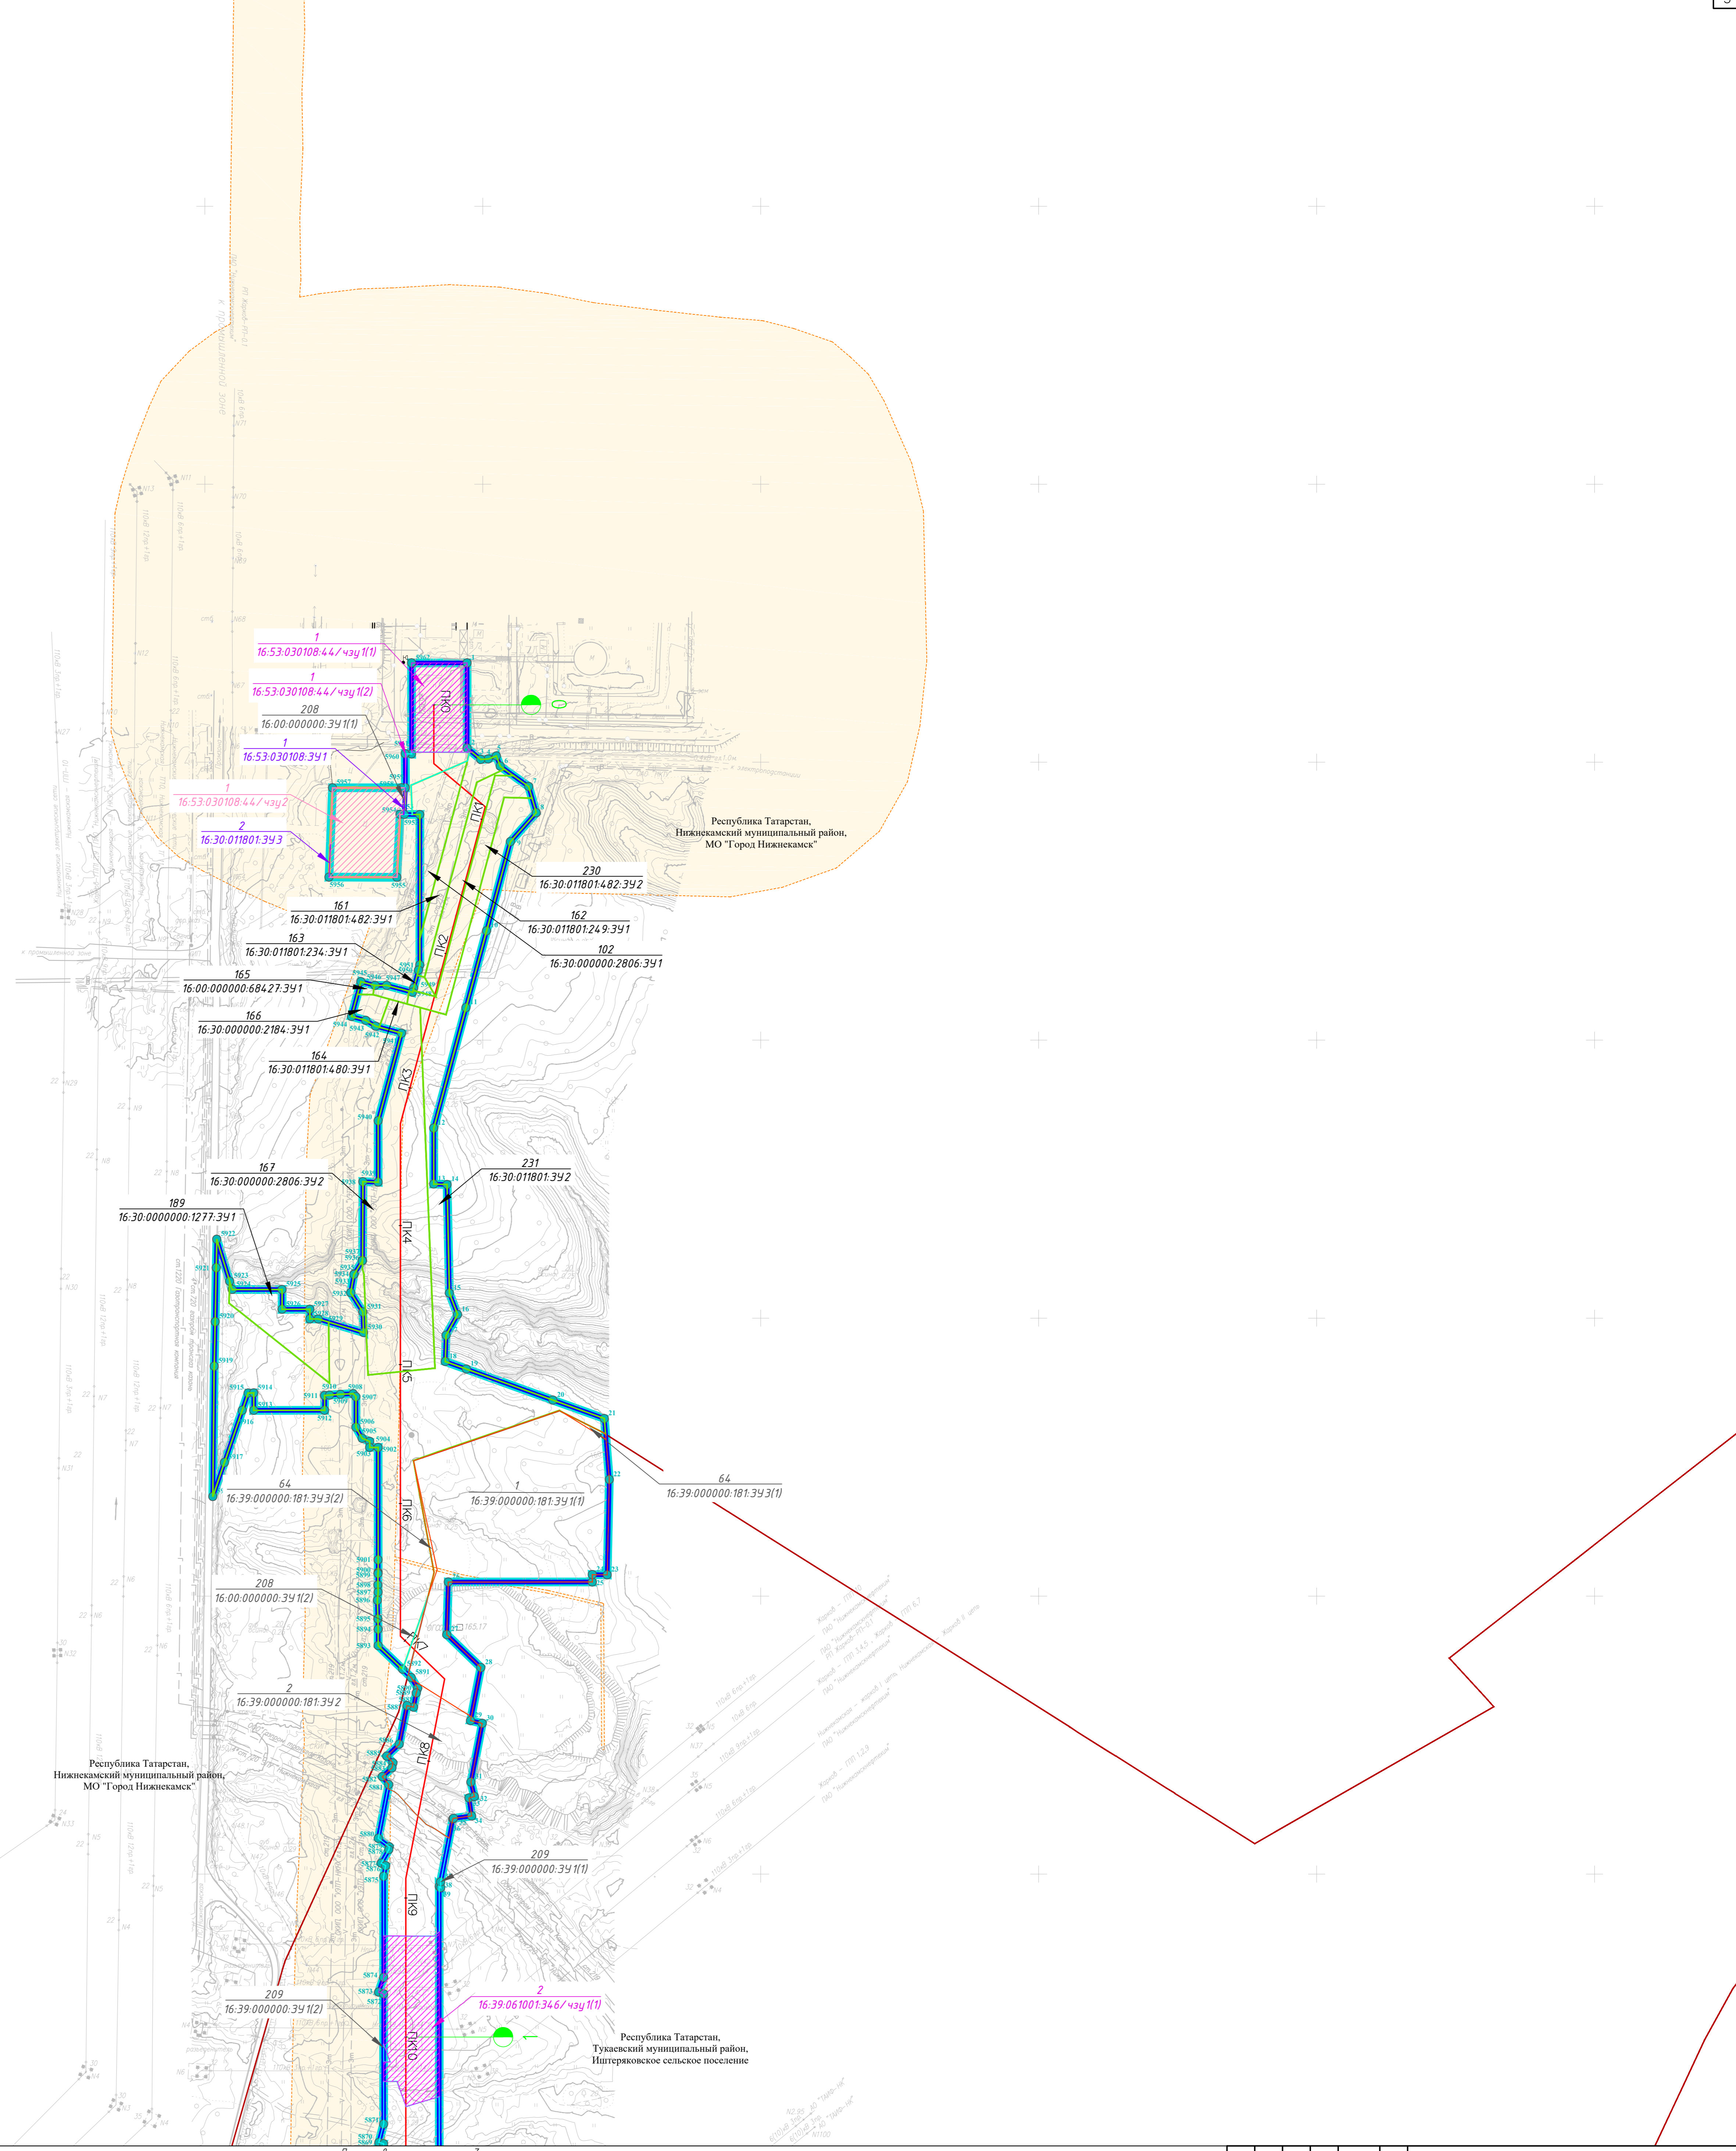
1
16:53:030108:44/чзу1(1)

1
16:53:030108:44/чзу1(2)

208
16:00:000000:ЗУ1(1)

1
16:53:030108:ЗУ1

1
16:53:030108:44/чзу2

2
16:30:011801:ЗУ3

ПК0

ПК1

ПК2

ПК3

ПК4

ПК5

ПК6

ПК7

ПК8

ПК9

ПК10

Республика Татарстан,
Нижнекамский муниципальный район,
МО "Город Нижнекамск"

230
16:30:011801:482:ЗУ2

162
16:30:011801:249:ЗУ1

102
16:30:000000:2806:ЗУ1

161
16:30:011801:482:ЗУ1

163
16:30:011801:234:ЗУ1

165
16:00:000000:68427:ЗУ1

166
16:30:000000:2184:ЗУ1

164
16:30:011801:480:ЗУ1

231
16:30:011801:ЗУ2

167
16:30:000000:2806:ЗУ2

189
16:30:0000000:1277:ЗУ1

64
16:39:000000:181:ЗУ3(1)

1
16:39:000000:181:ЗУ1(1)

64
16:39:000000:181:ЗУ3(2)

208
16:00:000000:ЗУ1(2)

2
16:39:000000:181:ЗУ2

209
16:39:000000:ЗУ1(1)

Республика Татарстан,
Нижнекамский муниципальный район,
МО "Город Нижнекамск"

209
16:39:000000:ЗУ1(2)

2
16:39:061001:346/чзу1(1)

Республика Татарстан,
Тукаевский муниципальный район,
Иштеряковское сельское поселение